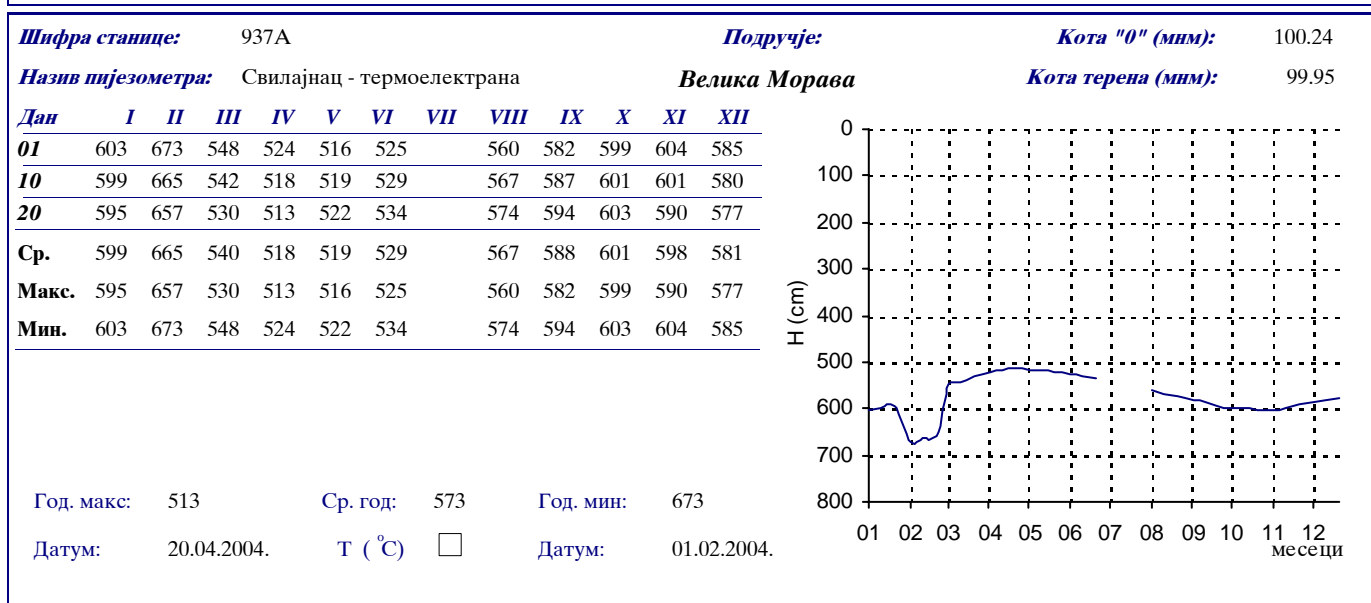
Шифра станице: 937A

Подручје:

Кота "0" (мнм): 100.24

Назив пијезометра: Свилајнац - термоелектрана

Велика Морава

Кота терена (мнм): 99.95

| Дан | I | II | III | IV | V | VI | VII | VIII | IX | X | XI | XII |
|---|---|---|---|---|---|---|---|---|---|---|---|---|
| 01 | 603 | 673 | 548 | 524 | 516 | 525 | | 560 | 582 | 599 | 604 | 585 |
| 10 | 599 | 665 | 542 | 518 | 519 | 529 | | 567 | 587 | 601 | 601 | 580 |
| 20 | 595 | 657 | 530 | 513 | 522 | 534 | | 574 | 594 | 603 | 590 | 577 |
| Ср. | 599 | 665 | 540 | 518 | 519 | 529 | | 567 | 588 | 601 | 598 | 581 |
| Макс. | 595 | 657 | 530 | 513 | 516 | 525 | | 560 | 582 | 599 | 590 | 577 |
| Мин. | 603 | 673 | 548 | 524 | 522 | 534 | | 574 | 594 | 603 | 604 | 585 |

0
100
200
300
400
500
600
700
800
H (cm)
01 02 03 04 05 06 07 08 09 10 11 12
месеци

Год. макс: 513 Ср. год: 573 Год. мин: 673

Датум: 20.04.2004. T ( °C) Датум: 01.02.2004.